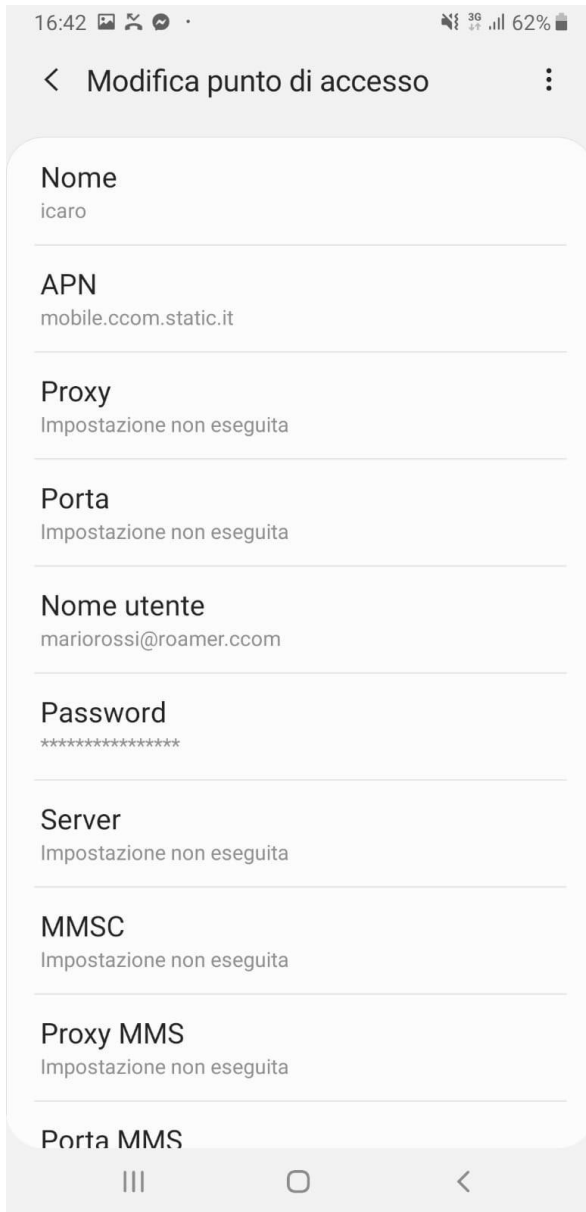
16:42 3G 62%

< Modifica punto di accesso

Nome
icaro

APN
mobile.ccom.static.it

Proxy
Impostazione non eseguita

Porta
Impostazione non eseguita

Nome utente
mariorossi@roamer.ccom

Password
****************

Server
Impostazione non eseguita

MMSC
Impostazione non eseguita

Proxy MMS
Impostazione non eseguita

Porta MMS